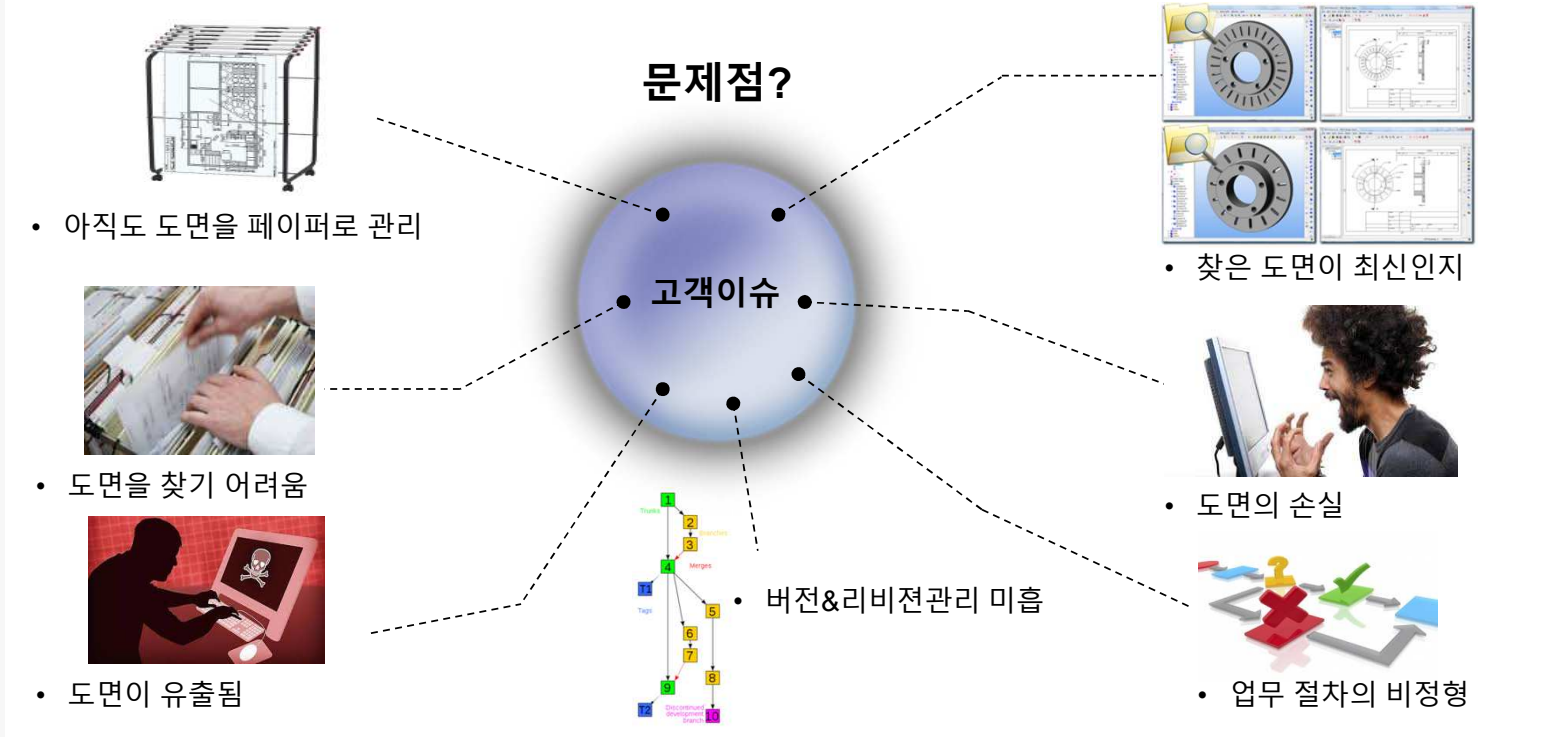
문제점?

고객이슈

• 아직도 도면을 페이퍼로 관리

• 찾은 도면이 최신인지

• 도면을 찾기 어려움

• 도면의 손실

• 도면이 유출됨

1
Trunks
2
Branches
3
Merges
4
T1
Tags
5
6
7
8
9
T2
Discontinued development branches
10

• 버전&리비젼관리 미흡

• 업무 절차의 비정형